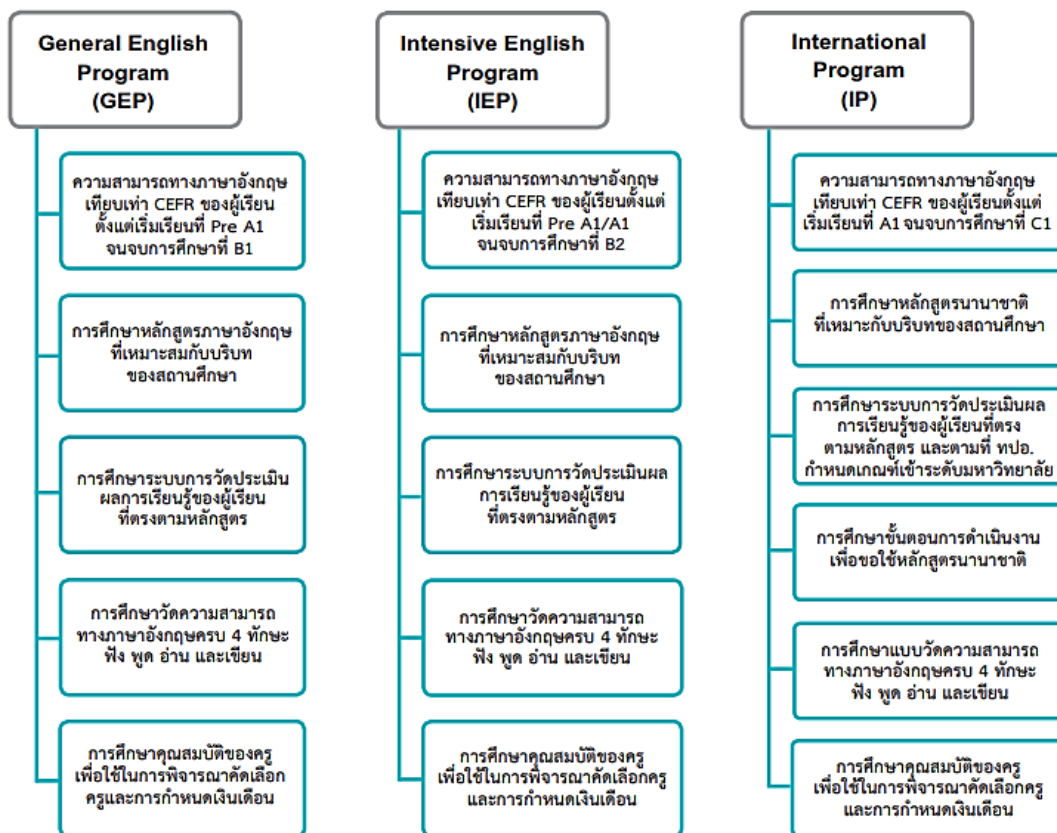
General English Program (GEP)

ความสามารถทางภาษาอังกฤษเทียบเท่า CEFR ของผู้เรียนตั้งแต่เริ่มเรียนที่ Pre A1 จนจบการศึกษาที่ B1

การศึกษาหลักสูตรภาษาอังกฤษที่เหมาะสมกับบริบทของสถานศึกษา

การศึกษาระบบการวัดประเมินผลการเรียนรู้ของผู้เรียนที่ตรงตามหลักสูตร

การศึกษาวัดความสามารถทางภาษาอังกฤษครบ 4 ทักษะ ฟัง พูด อ่าน และเขียน

การศึกษาคุณสมบัติของครูเพื่อใช้ในการพิจารณาคัดเลือกครูและการกำหนดเงินเดือน

Intensive English Program (IEP)

ความสามารถทางภาษาอังกฤษเทียบเท่า CEFR ของผู้เรียนตั้งแต่เริ่มเรียนที่ Pre A1/A1 จนจบการศึกษาที่ B2

การศึกษาหลักสูตรภาษาอังกฤษที่เหมาะสมกับบริบทของสถานศึกษา

การศึกษาระบบการวัดประเมินผลการเรียนรู้ของผู้เรียนที่ตรงตามหลักสูตร

การศึกษาวัดความสามารถทางภาษาอังกฤษครบ 4 ทักษะ ฟัง พูด อ่าน และเขียน

การศึกษาคุณสมบัติของครูเพื่อใช้ในการพิจารณาคัดเลือกครูและการกำหนดเงินเดือน

International Program (IP)

ความสามารถทางภาษาอังกฤษเทียบเท่า CEFR ของผู้เรียนตั้งแต่เริ่มเรียนที่ A1 จนจบการศึกษาที่ C1

การศึกษาหลักสูตรนานาชาติที่เหมาะกับบริบทของสถานศึกษา

การศึกษาระบบการวัดประเมินผลการเรียนรู้ของผู้เรียนที่ตรงตามหลักสูตร และตามที่ ทปอ. กำหนดเกณฑ์เข้าระดับมหาวิทยาลัย

การศึกษาขั้นตอนการดำเนินงานเพื่อขอใช้หลักสูตรนานาชาติ

การศึกษาแบบวัดความสามารถทางภาษาอังกฤษครบ 4 ทักษะ ฟัง พูด อ่าน และเขียน

การศึกษาคุณสมบัติของครูเพื่อใช้ในการพิจารณาคัดเลือกครูและการกำหนดเงินเดือน